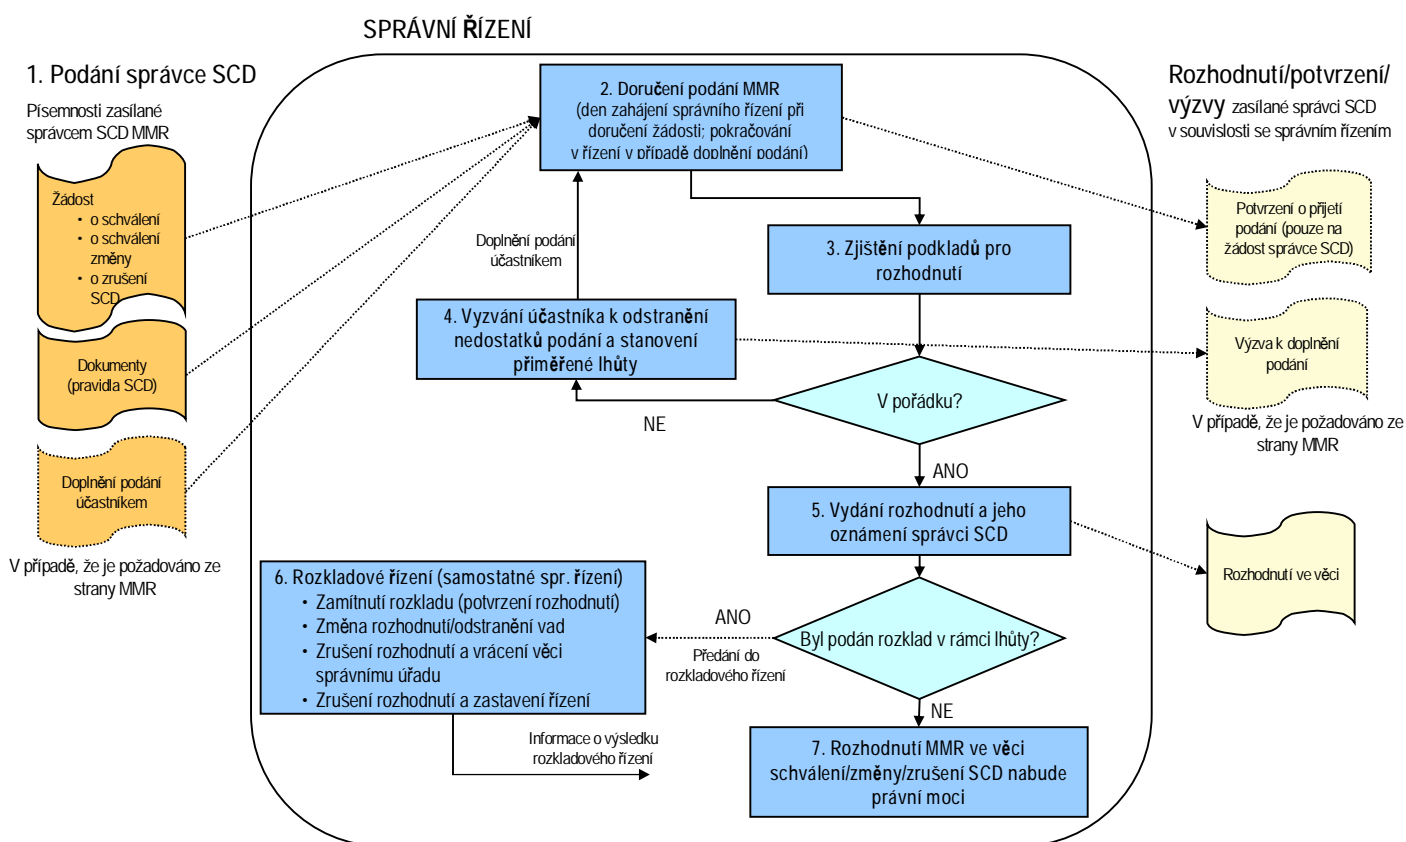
SPRÁVNÍ ŘÍZENÍ

1. Podání správce SCD

Písemnosti zasílané správcem SCD MMR

Žádost
• o schválení
• o schválení změny
• o zrušení SCD

Dokumenty (pravidla SCD)

Doplnění podání účastníkem

V případě, že je požadováno ze strany MMR

2. Doručení podání MMR (den zahájení správního řízení při doručení žádosti; pokračování v řízení v případě doplnění podání)

Doplnění podání účastníkem

3. Zjištění podkladů pro rozhodnutí

4. Vyzvání účastníka k odstranění nedostatků podání a stanovení přiměřené lhůty

V pořádku?

NE

ANO

5. Vydání rozhodnutí a jeho oznámení správci SCD

6. Rozkladové řízení (samostatné spr. řízení)
• Zamítnutí rozkladu (potvrzení rozhodnutí)
• Změna rozhodnutí/odstranění vad
• Zrušení rozhodnutí a vrácení věci správnímu úřadu
• Zrušení rozhodnutí a zastavení řízení

ANO

Byl podán rozklad v rámci lhůty?

Předání do rozkladového řízení

NE

Informace o výsledku rozkladového řízení

7. Rozhodnutí MMR ve věci schválení/změny/zrušení SCD nabude právní moci

Rozhodnutí/potvrzení/výzvy zasílané správci SCD v souvislosti se správním řízením

Potvrzení o přijetí podání (pouze na žádost správce SCD)

Výzva k doplnění podání

V případě, že je požadováno ze strany MMR

Rozhodnutí ve věci